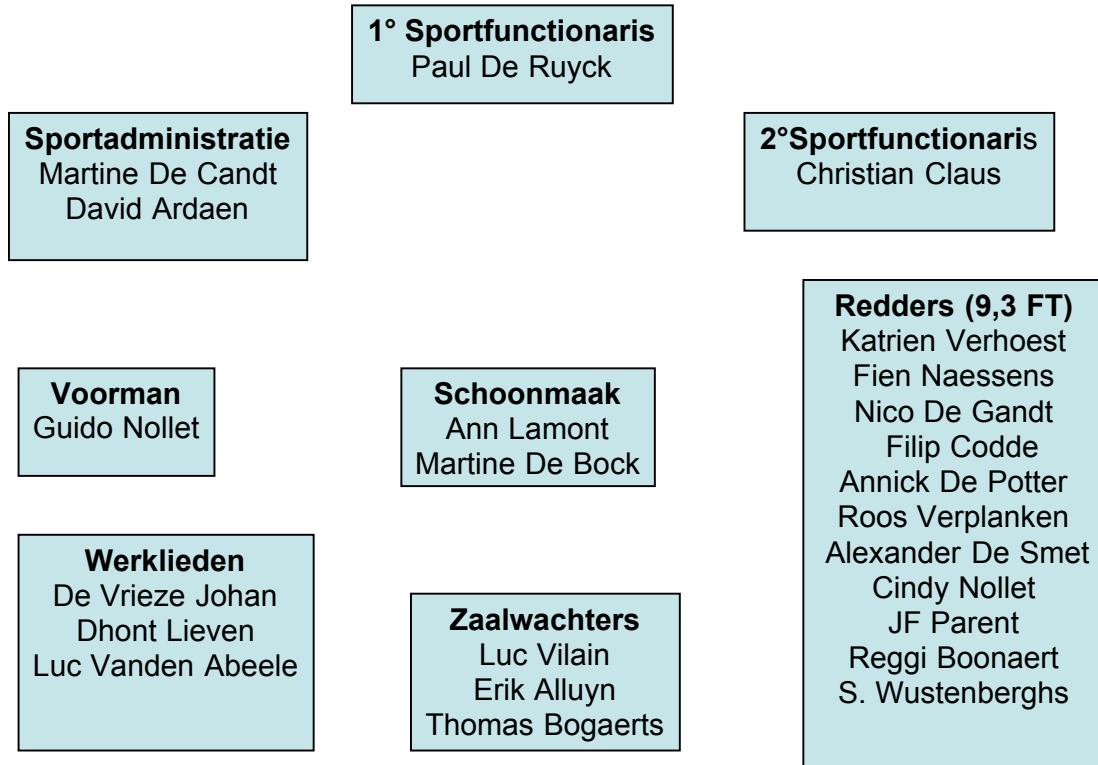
1° Sportfunctionaris
Paul De Ruyck

Sportadministratie
Martine De Candt
David Ardaen

2°Sportfunctionaris
Christian Claus

Redders (9,3 FT)
Katrien Verhoest
Fien Naessens
Nico De Gandt
Filip Codde
Annick De Potter
Roos Verplanken
Alexander De Smet
Cindy Nollet
JF Parent
Reggi Boonaert
S. Wustenberghs

Voorman
Guido Nollet

Schoonmaak
Ann Lamont
Martine De Bock

Werklieden
De Vrieze Johan
Dhont Lieven
Luc Vanden Abeele

Zaalwachters
Luc Vilain
Erik Alluyn
Thomas Bogaerts